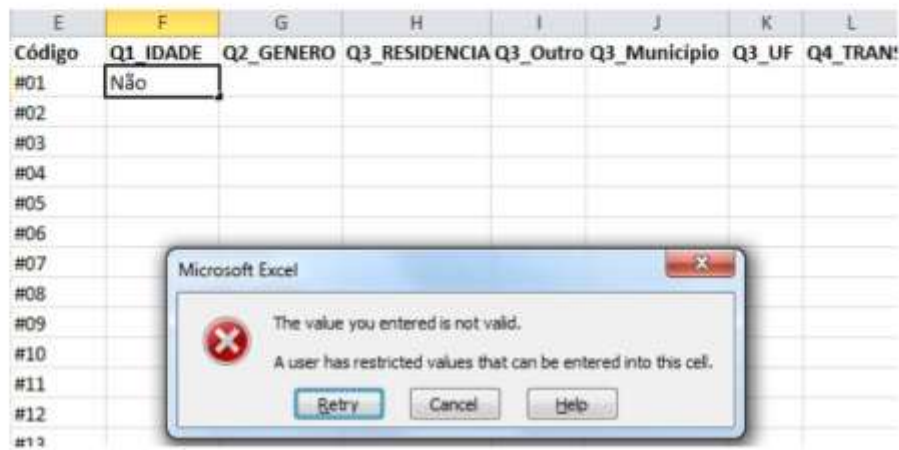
| E | F | G | H | I | J | K | L |
|---|---|---|---|---|---|---|---|
| Código | Q1_IDADE | Q2_GENERO | Q3_RESIDENCIA | Q3_Outro | Q3_Municipio | Q3_UF | Q4_TRAN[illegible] |
| #01 | Não | | | | | | |
| #02 | | | | | | | |
| #03 | | | | | | | |
| #04 | | | | | | | |
| #05 | | | | | | | |
| #06 | | | | | | | |
| #07 | | | | | | | |
| #08 | | | | | | | |
| #09 | | | | | | | |
| #10 | | | | | | | |
| #11 | | | | | | | |
| #12 | | | | | | | |
| #13 | | | | | | | |

Microsoft Excel

The value you entered is not valid.

A user has restricted values that can be entered into this cell.

Retry Cancel Help